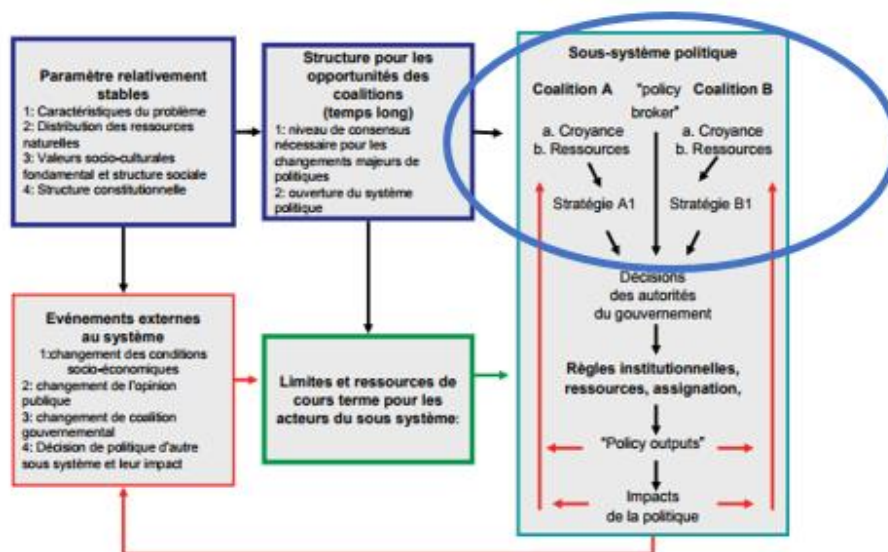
Paramètre relativement stables
1: Caractéristiques du problème
2: Distribution des ressources naturelles
3: Valeurs socio-culturales fondamental et structure sociale
4: Structure constitutionnelle

Structure pour les opportunités des coalitions (temps long)
1: niveau de consensus nécessaire pour les changements majeurs de politiques
2: ouverture du système politique

Sous-système politique
Coalition A
"policy broker"
Coalition B
a. Croyance
b. Ressources
a. Croyance
b. Ressources
Stratégie A1
Stratégie B1
Décisions des autorités du gouvernement
Règles institutionnelles, ressources, assignation,
"Policy outputs"
Impacts de la politique

Evénements externes au système
1:changement des conditions socio-économiques
2: changement de l'opinion publique
3: changement de coalition gouvernemental
4: Décision de politique d'autre sous système et leur impact

Limites et ressources de cours terme pour les acteurs du sous système: